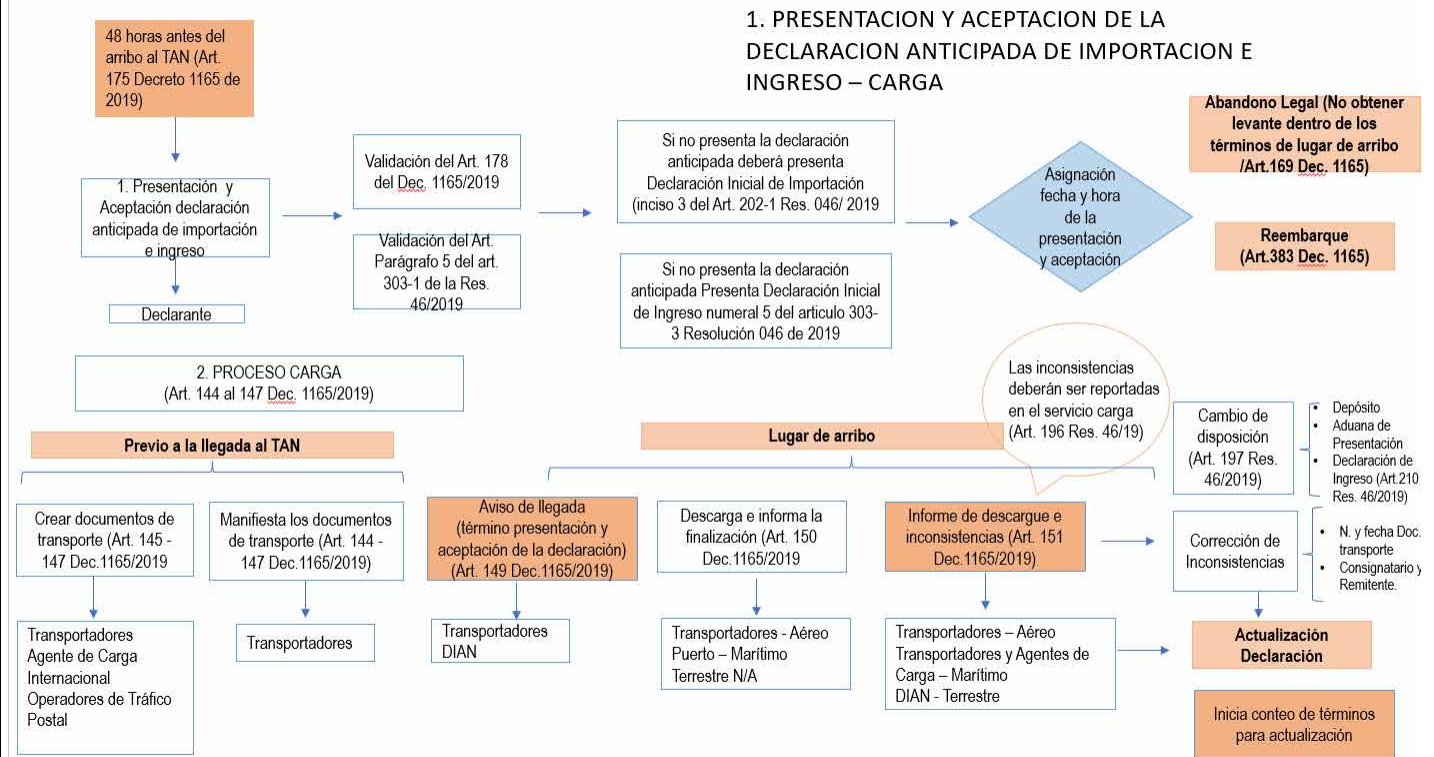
1. PRESENTACION Y ACEPTACION DE LA DECLARACION ANTICIPADA DE IMPORTACION E INGRESO – CARGA

48 horas antes del arribo al TAN (Art. 175 Decreto 1165 de 2019)

1. Presentación y Aceptación declaración anticipada de importación e ingreso

Declarante

Validación del Art. 178 del Dec. 1165/2019

Validación del Art. Parágrafo 5 del art. 303-1 de la Res. 46/2019

Si no presenta la declaración anticipada deberá presenta Declaración Inicial de Importación (inciso 3 del Art. 202-1 Res. 046/ 2019

Si no presenta la declaración anticipada Presenta Declaración Inicial de Ingreso numeral 5 del articulo 303-3 Resolución 046 de 2019

Asignación fecha y hora de la presentación y aceptación

Abandono Legal (No obtener levante dentro de los términos de lugar de arribo /Art.169 Dec. 1165)

Reembarque (Art.383 Dec. 1165)

2. PROCESO CARGA (Art. 144 al 147 Dec. 1165/2019)

Las inconsistencias deberán ser reportadas en el servicio carga (Art. 196 Res. 46/19)

Previo a la llegada al TAN

Lugar de arribo

Cambio de disposición (Art. 197 Res. 46/2019)

- Depósito
- Aduana de Presentación
- Declaración de Ingreso (Art.210 Res. 46/2019)

Crear documentos de transporte (Art. 145 - 147 Dec.1165/2019)

Transportadores
Agente de Carga Internacional
Operadores de Tráfico Postal

Manifiesta los documentos de transporte (Art. 144 - 147 Dec.1165/2019)

Transportadores

Aviso de llegada (término presentación y aceptación de la declaración) (Art. 149 Dec.1165/2019)

Transportadores
DIAN

Descarga e informa la finalización (Art. 150 Dec.1165/2019

Transportadores - Aéreo
Puerto – Marítimo
Terrestre N/A

Informe de descargue e inconsistencias (Art. 151 Dec.1165/2019)

Transportadores – Aéreo
Transportadores y Agentes de Carga – Marítimo
DIAN - Terrestre

Corrección de Inconsistencias

- N. y fecha Doc. transporte
- Consignatario y Remitente.

Actualización Declaración

Inicia conteo de términos para actualización